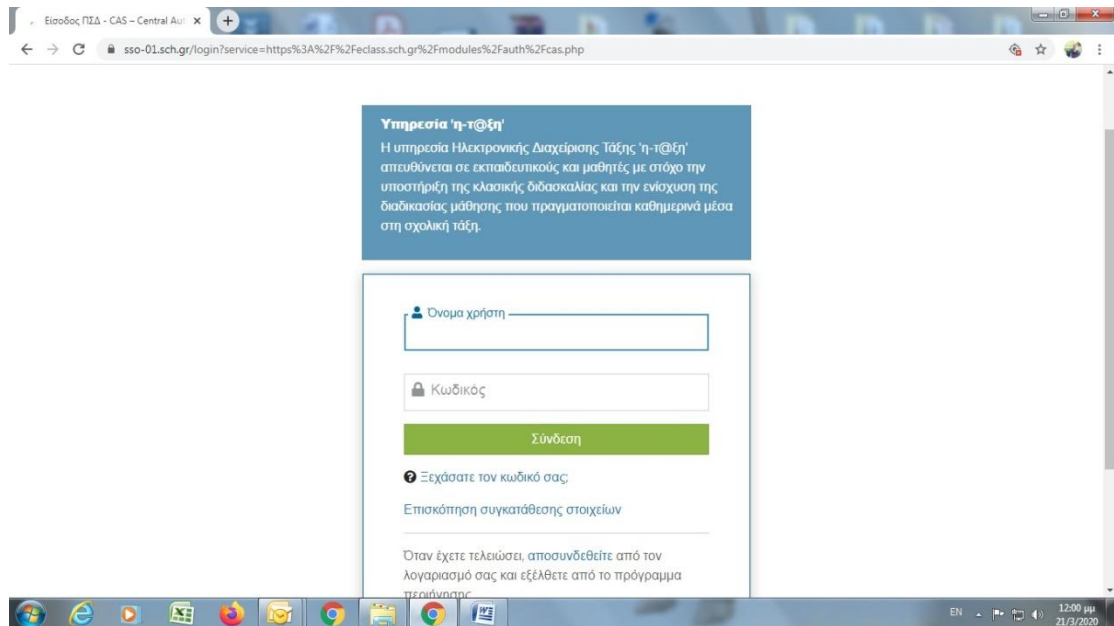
Είσοδος ΠΣΔ - CAS – Central Aut ×

sso-01.sch.gr/login?service=https%3A%2F%2Feclass.sch.gr%2Fmodules%2Fauth%2Fcas.php

Υπηρεσία 'η-τ@ξη'

Η υπηρεσία Ηλεκτρονικής Διαχείρισης Τάξης 'η-τ@ξη' απευθύνεται σε εκπαιδευτικούς και μαθητές με στόχο την υποστήριξη της κλασικής διδασκαλίας και την ενίσχυση της διαδικασίας μάθησης που πραγματοποιείται καθημερινά μέσα στη σχολική τάξη.

Όνομα χρήστη

Κωδικός

Σύνδεση

Ξεχάσατε τον κωδικό σας;

Επισκόπηση συγκατάθεσης στοιχείων

Όταν έχετε τελειώσει, αποσυνδεθείτε από τον λογαριασμό σας και εξέλθετε από το πρόγραμμα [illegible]

EN 12:00 μμ 21/3/2020